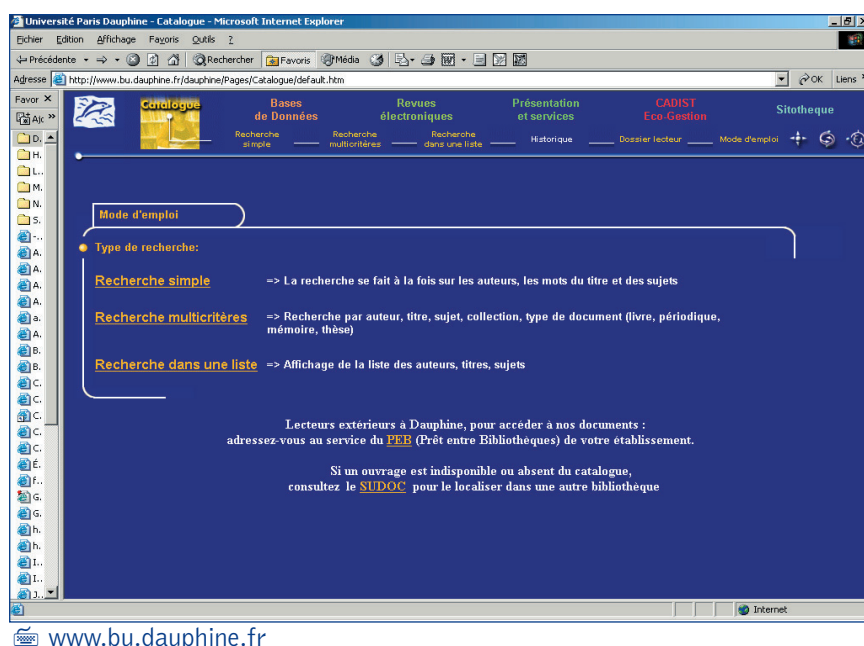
Université Paris Dauphine - Catalogue - Microsoft Internet Explorer

Fichier Edition Affichage Favoris Outils ?

Précédente Rechercher Favoris Média

Adresse http://www.bu.dauphine.fr/dauphine/Pages/Catalogue/default.htm OK Liens

Favor ×

Ak

D. H. L. M. N. S. A. A. A. A. a. A. B. B. C. C. C. C. C. É. f. G. G. h. h. I. I. J.

Catalogue

Bases de Données

Revues électroniques

Présentation et services

CADIST Eco-Gestion

Sitotheque

Recherche simple

Recherche multicritères

Recherche dans une liste

Historique

Dossier lecteur

Mode d'emploi

Mode d'emploi

Type de recherche:

Recherche simple => La recherche se fait à la fois sur les auteurs, les mots du titre et des sujets

Recherche multicritères => Recherche par auteur, titre, sujet, collection, type de document (livre, périodique, mémoire, thèse)

Recherche dans une liste => Affichage de la liste des auteurs, titres, sujets

Lecteurs extérieurs à Dauphine, pour accéder à nos documents : adressez-vous au service du PEB (Prêt entre Bibliothèques) de votre établissement.

Si un ouvrage est indisponible ou absent du catalogue, consultez le SUDOC pour le localiser dans une autre bibliothèque

Internet

www.bu.dauphine.fr